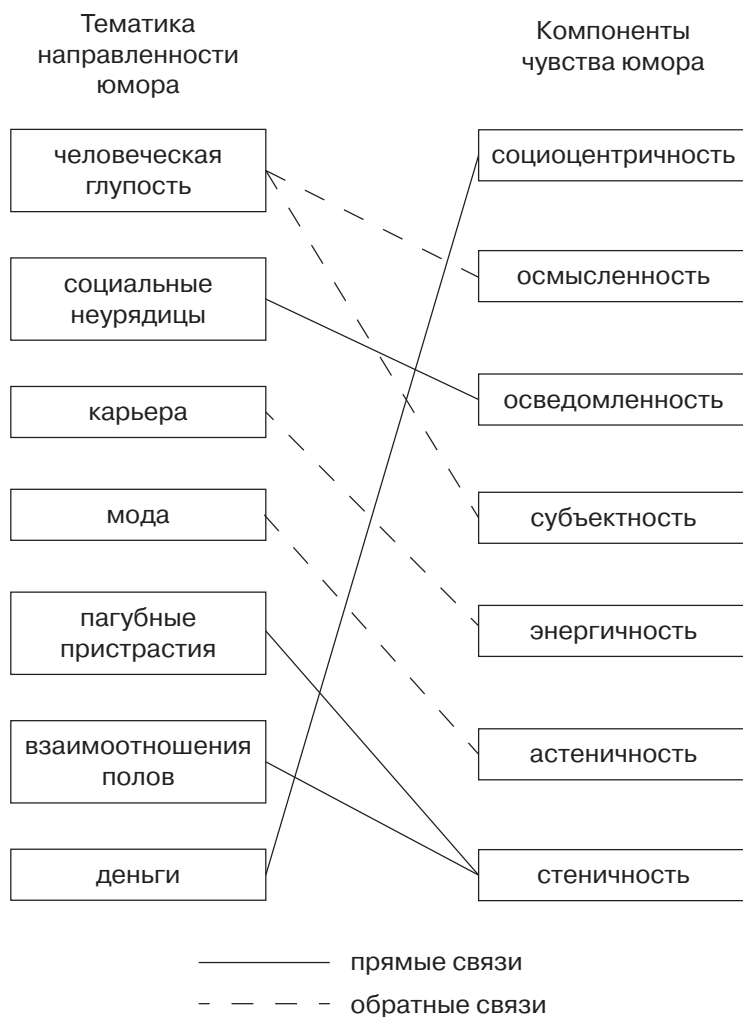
Тематика направленности юмора

Компоненты чувства юмора

человеческая глупость

социальные неурядицы

карьера

мода

пагубные пристрастия

взаимоотношения полов

деньги

социоцентричность

осмысленность

осведомленность

субъектность

энергичность

астеничность

стеничность

прямые связи

обратные связи